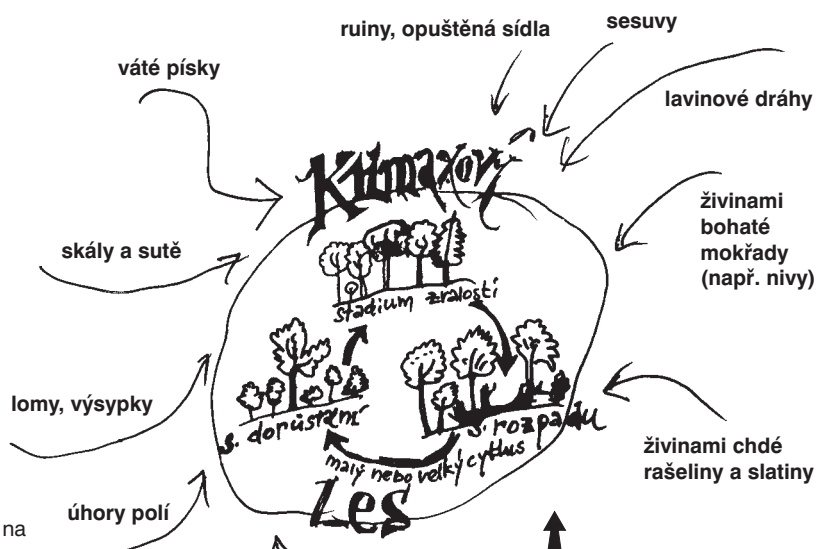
ruiny, opuštěná sídla

sesuvy

váté písky

lavinové dráhy

Klimaxový

živinami bohaté mokřady (např. nivy)

skály a sutě

stadium zralosti

lomy, výsypky

s. dorůstání

s. rozpadu

malý nebo velký cyklus

živinami chdé rašeliny a slatiny

úhory polí

Les

na